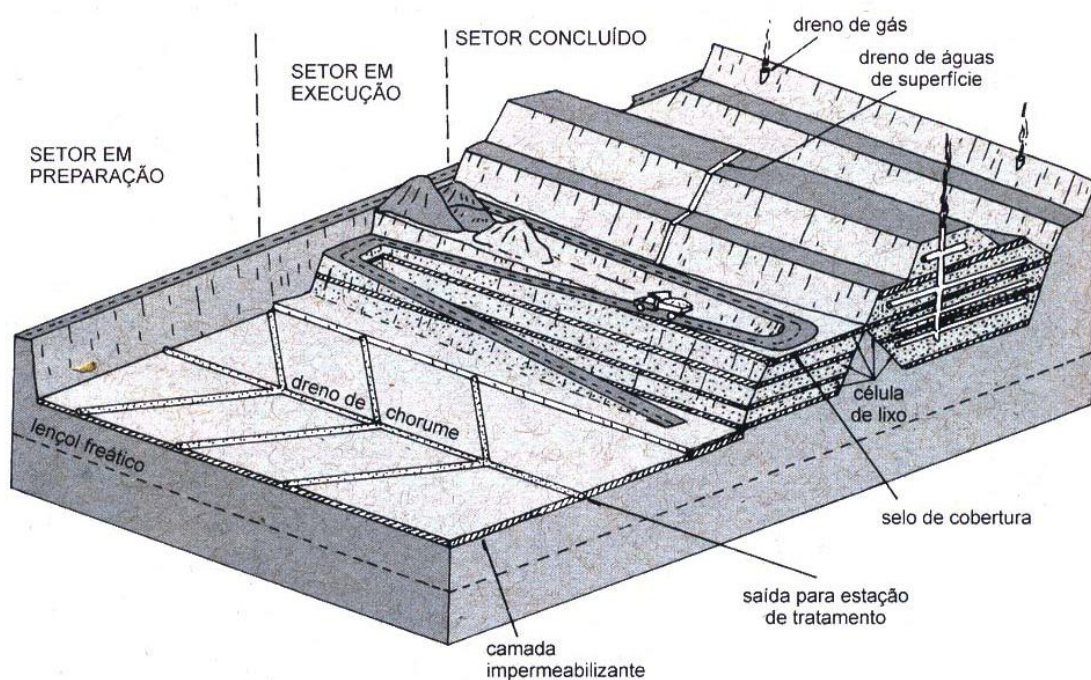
SETOR EM PREPARAÇÃO

SETOR EM EXECUÇÃO

SETOR CONCLUÍDO

dreno de gás

dreno de águas de superfície

dreno de chorume

lençol freático

célula de lixo

selo de cobertura

saída para estação de tratamento

camada impermeabilizante